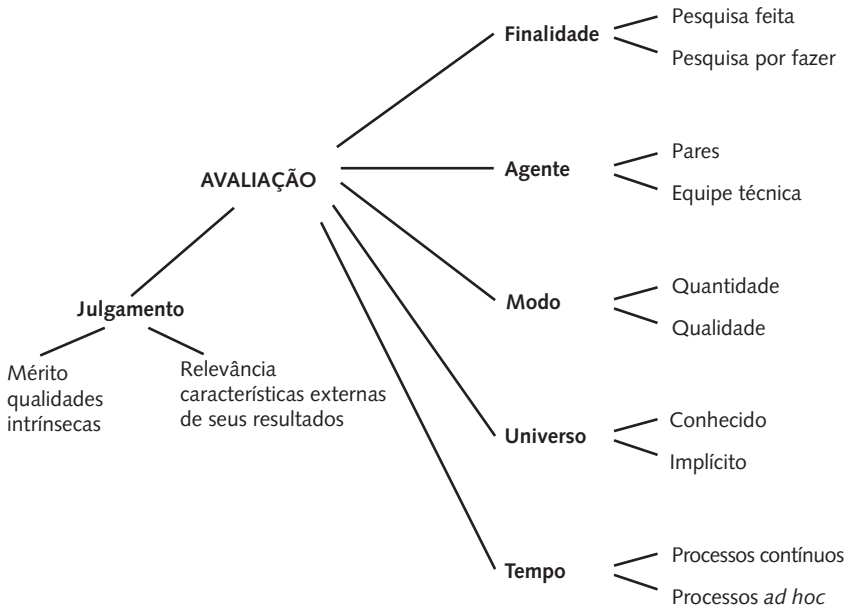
AVALIAÇÃO

Finalidade
Pesquisa feita
Pesquisa por fazer

Agente
Pares
Equipe técnica

Modo
Quantidade
Qualidade

Universo
Conhecido
Implícito

Tempo
Processos contínuos
Processos *ad hoc*

Julgamento
Mérito qualidades intrínsecas
Relevância características externas de seus resultados